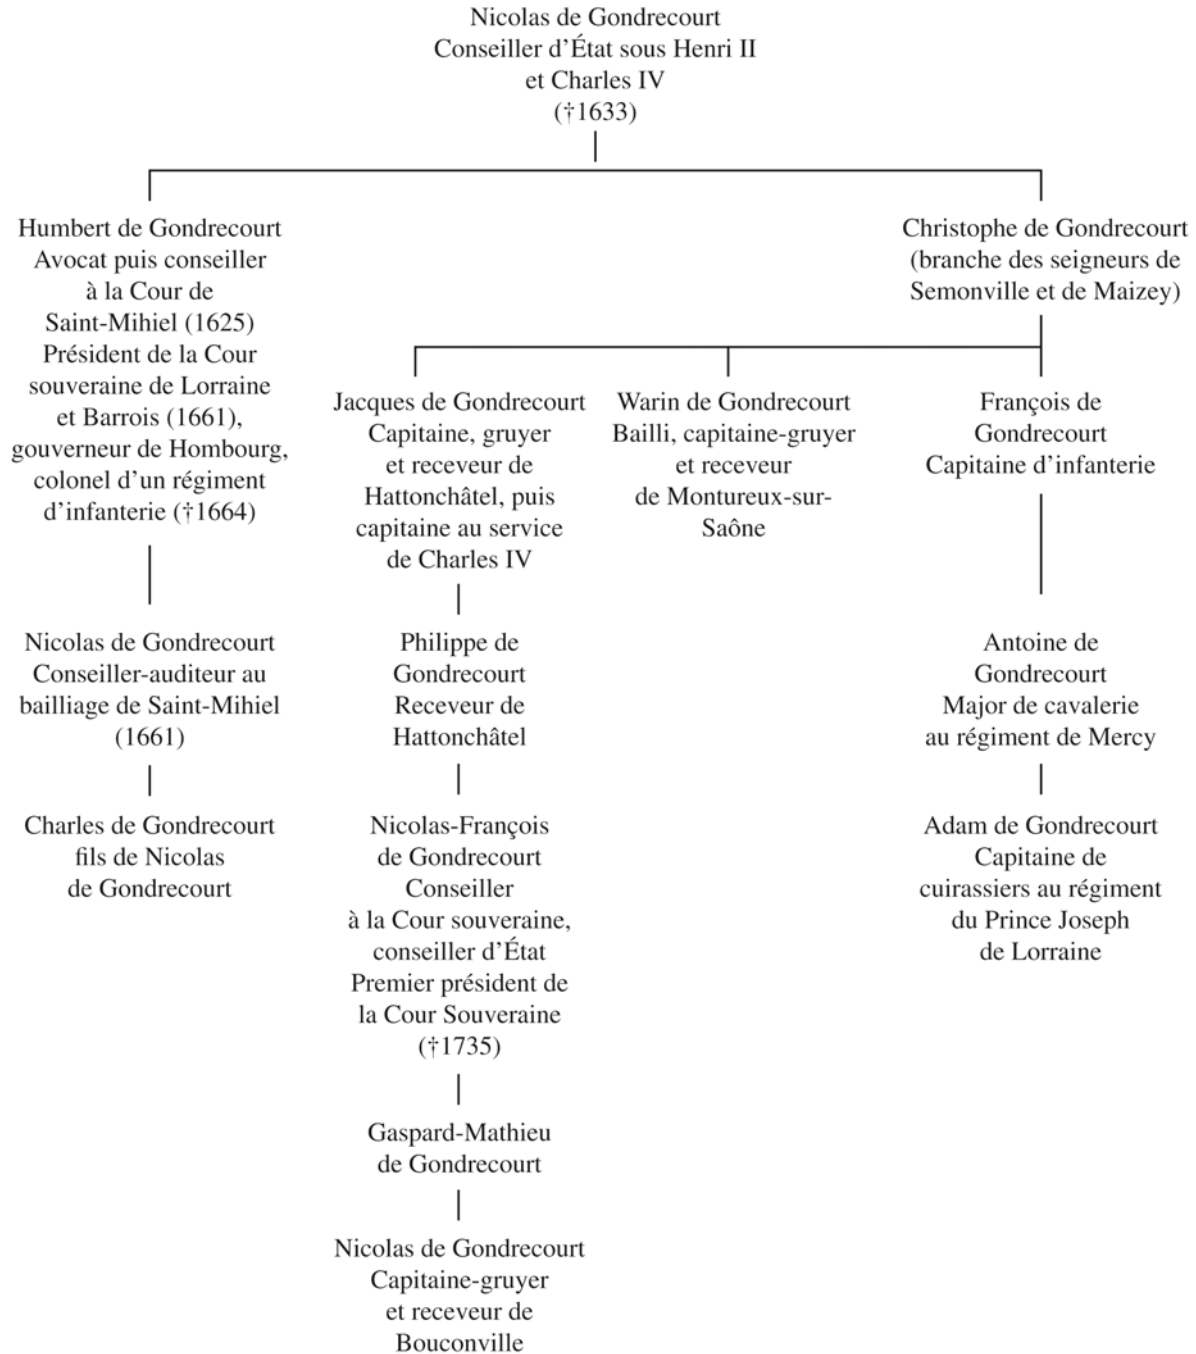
Nicolas de Gondrecourt
Conseiller d'État sous Henri II et Charles IV
(†1633)

Humbert de Gondrecourt
Avocat puis conseiller à la Cour de Saint-Mihiel (1625)
Président de la Cour souveraine de Lorraine et Barrois (1661), gouverneur de Hombourg, colonel d'un régiment d'infanterie (†1664)

Nicolas de Gondrecourt
Conseiller-auditeur au bailliage de Saint-Mihiel (1661)

Charles de Gondrecourt
fils de Nicolas de Gondrecourt

Christophe de Gondrecourt
(branche des seigneurs de Semonville et de Maizey)

Jacques de Gondrecourt
Capitaine, gruyer et receveur de Hattonchâtel, puis capitaine au service de Charles IV

Philippe de Gondrecourt
Receveur de Hattonchâtel

Nicolas-François de Gondrecourt
Conseiller à la Cour souveraine, conseiller d'État
Premier président de la Cour Souveraine
(†1735)

Gaspard-Mathieu de Gondrecourt

Nicolas de Gondrecourt
Capitaine-gruyer et receveur de Bouconville

Warin de Gondrecourt
Bailli, capitaine-gruyer et receveur de Montureux-sur-Saône

François de Gondrecourt
Capitaine d'infanterie

Antoine de Gondrecourt
Major de cavalerie au régiment de Mercy

Adam de Gondrecourt
Capitaine de cuirassiers au régiment du Prince Joseph de Lorraine